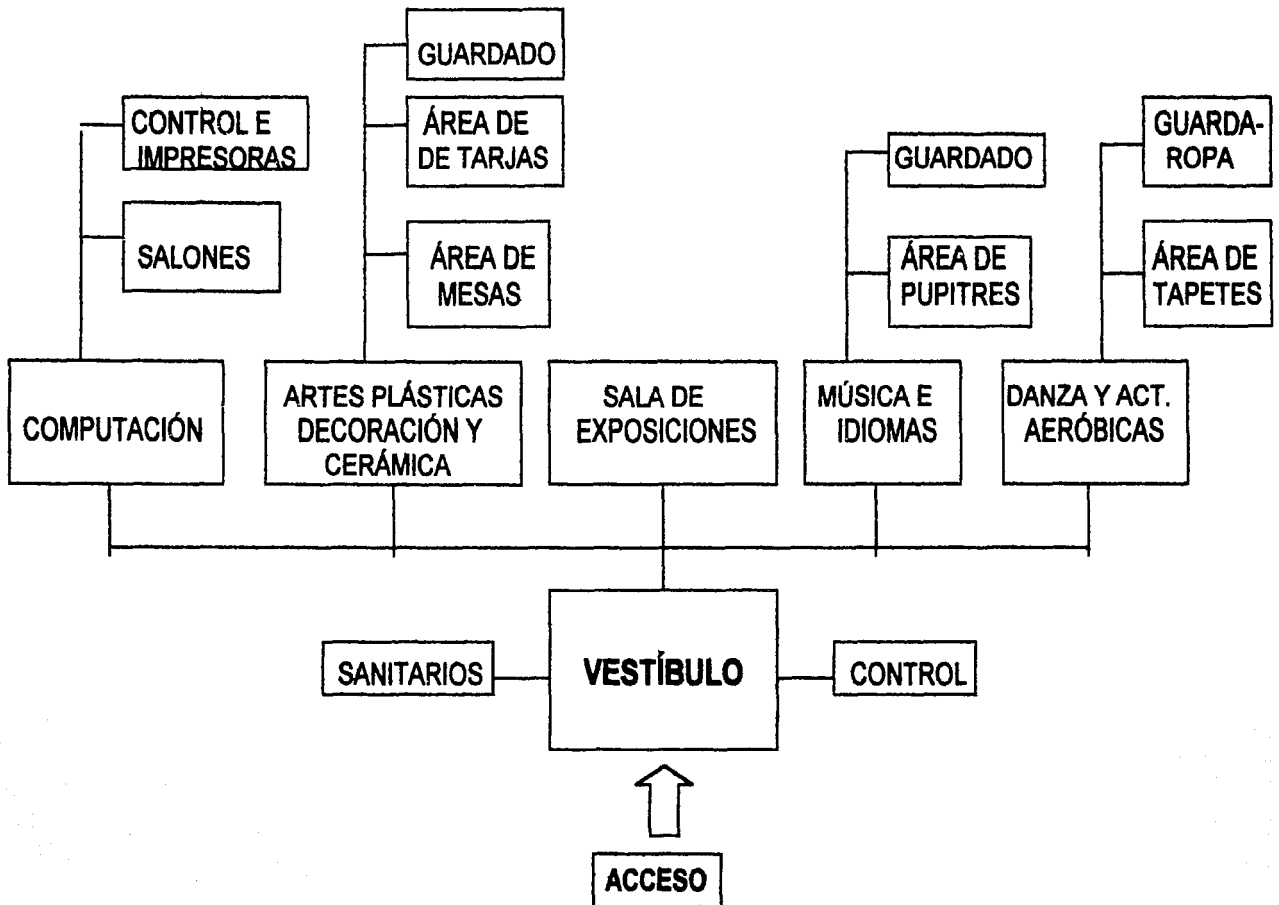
GUARDADO

CONTROL E IMPRESORAS

ÁREA DE DE TARJAS

GUARDADO

GUARDA-ROPA

SALONES

ÁREA DE MESAS

ÁREA DE PUPITRES

ÁREA DE TAPETES

COMPUTACIÓN

ARTES PLÁSTICAS DECORACIÓN Y CERÁMICA

SALA DE EXPOSICIONES

MÚSICA E IDIOMAS

DANZA Y ACT. AERÓBICAS

SANITARIOS

VESTÍBULO

CONTROL

ACCESO